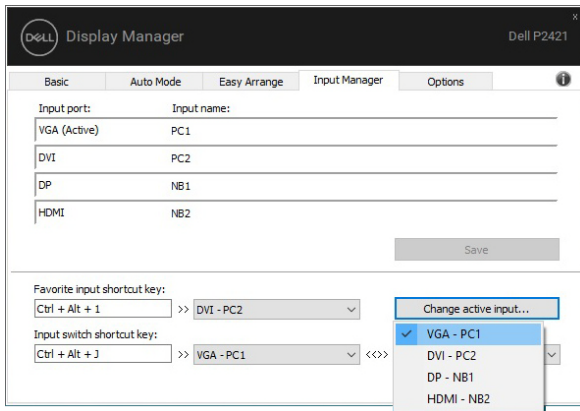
DELL Display Manager

Dell P2421

Basic | Auto Mode | Easy Arrange | Input Manager | Options

Input port: Input name:

VGA (Active) PC1

DVI PC2

DP NB1

HDMI NB2

Save

Favorite input shortcut key:

Ctrl + Alt + 1 >> DVI - PC2

Change active input...

Input switch shortcut key:

Ctrl + Alt + J >> VGA - PC1 <<>>

✓ VGA - PC1

DVI - PC2

DP - NB1

HDMI - NB2